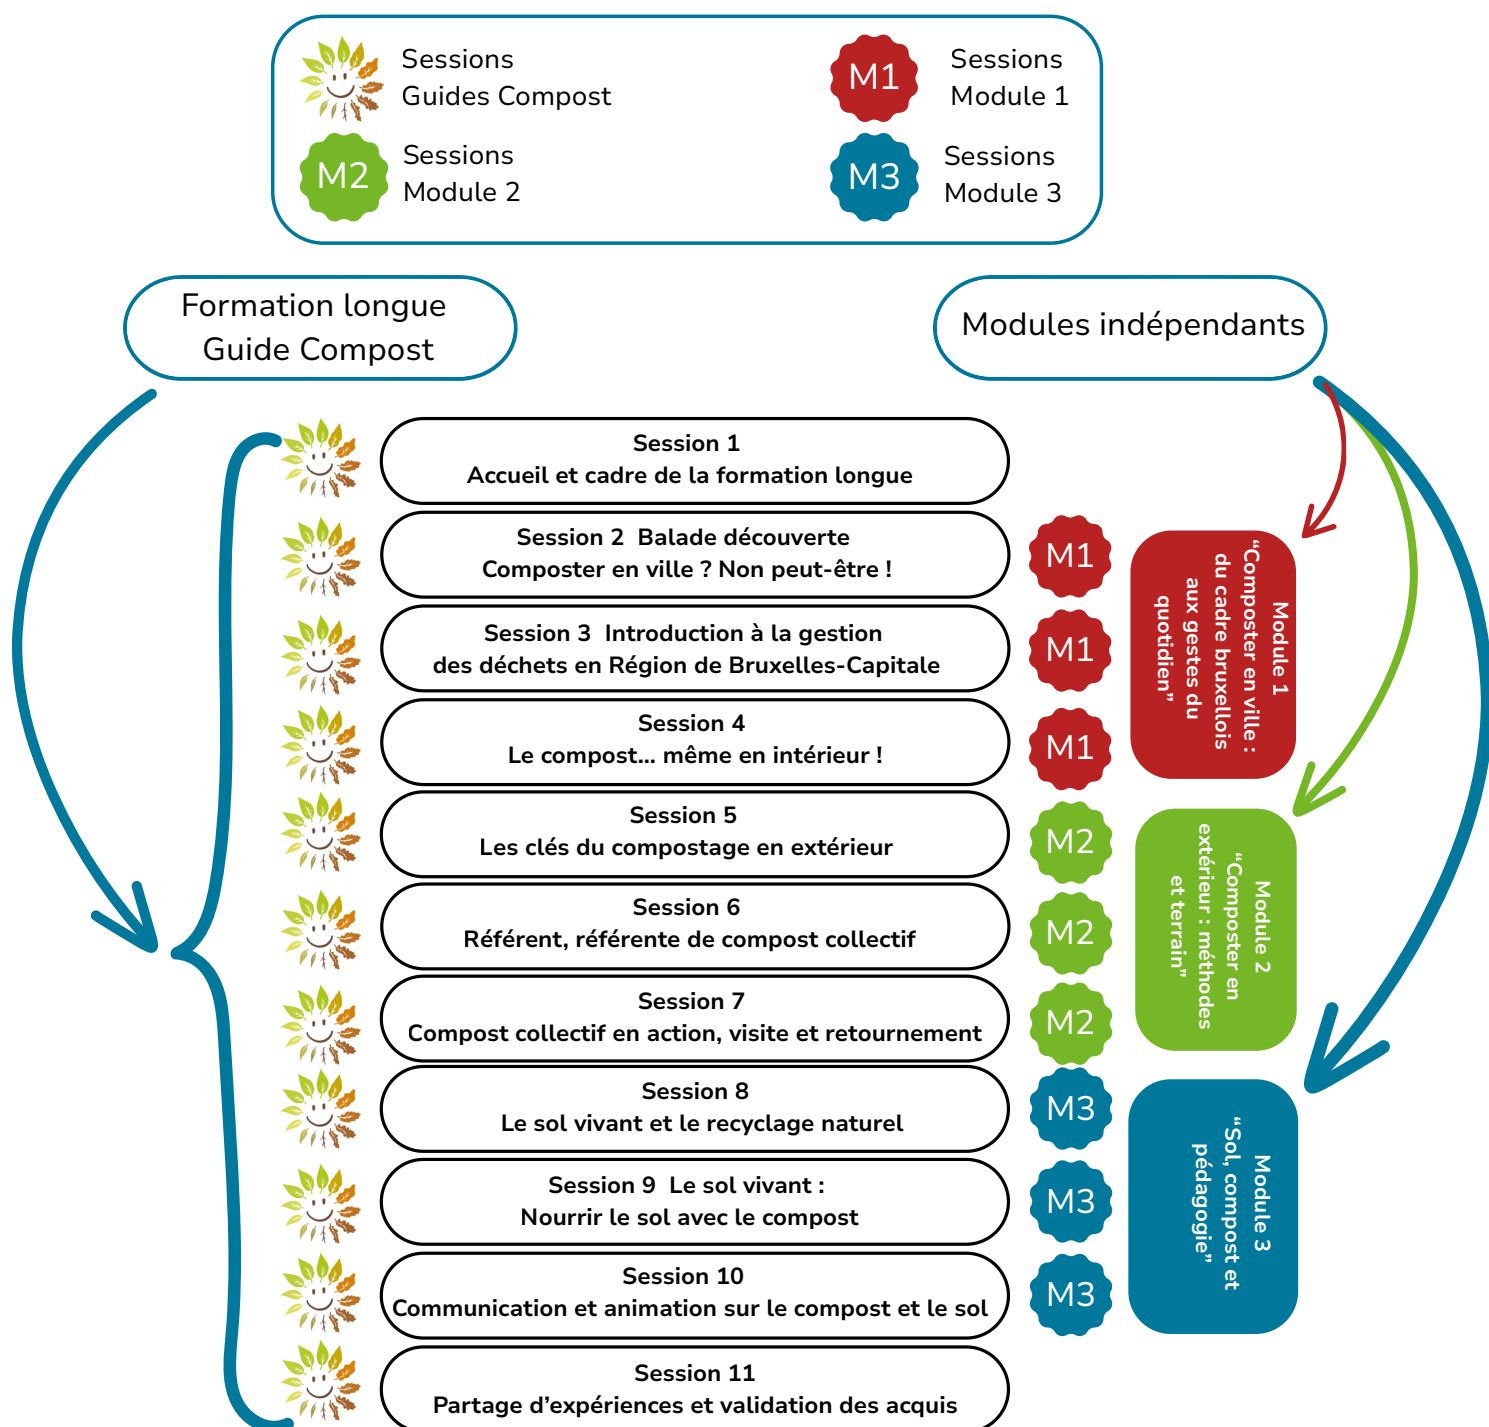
Sessions Guides Compost

M1 Sessions Module 1

M2 Sessions Module 2

M3 Sessions Module 3

Formation longue Guide Compost

Modules indépendants

Session 1
Accueil et cadre de la formation longue

Session 2 Balade découverte
Composter en ville ? Non peut-être !

M1

Session 3 Introduction à la gestion des déchets en Région de Bruxelles-Capitale

M1

Session 4
Le compost... même en intérieur !

M1

Session 5
Les clés du compostage en extérieur

M2

Session 6
Référent, référente de compost collectif

M2

Session 7
Compost collectif en action, visite et retournement

M2

Session 8
Le sol vivant et le recyclage naturel

M3

Session 9 Le sol vivant :
Nourrir le sol avec le compost

M3

Session 10
Communication et animation sur le compost et le sol

M3

Session 11
Partage d'expériences et validation des acquis

Module 1
"Composter en ville : du cadre bruxellois aux gestes du quotidien"

Module 2
"Composter en extérieur : méthodes et terrain"

Module 3
"Sol, compost et pédagogie"